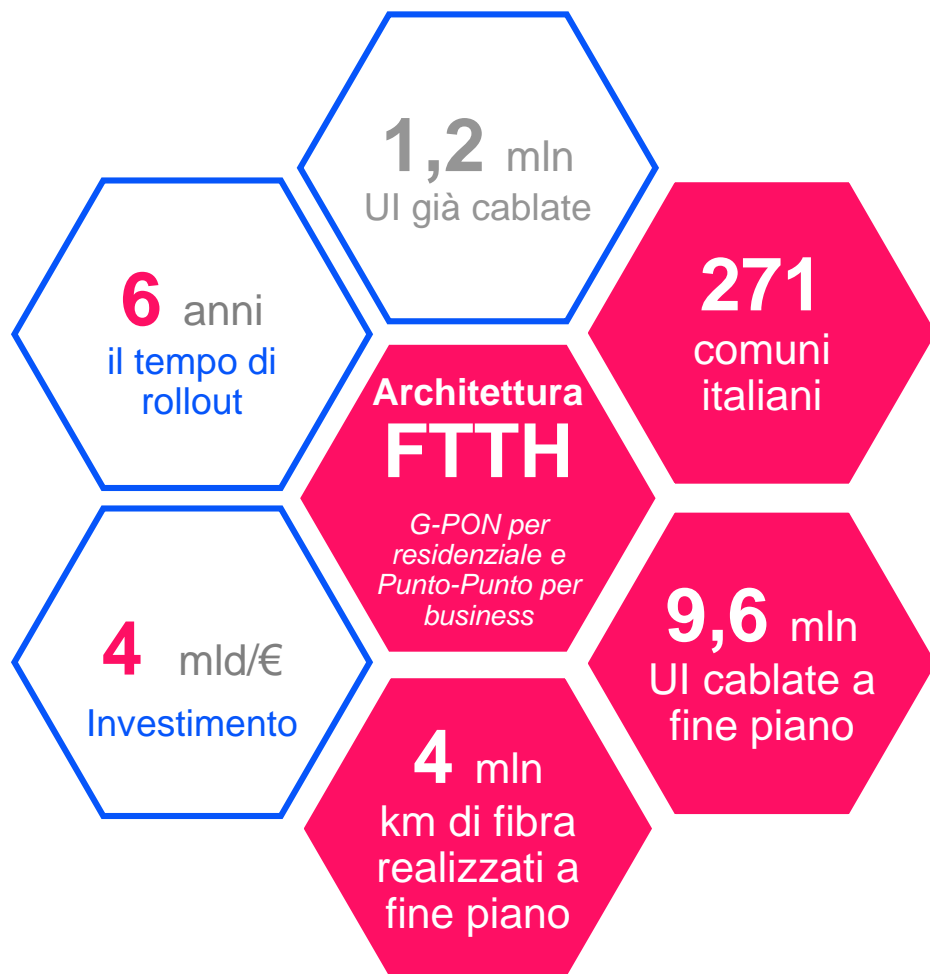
1,2 mln
UI già cablate

6 anni
il tempo di rollout

271
comuni italiani

Architettura
FTTH
G-PON per residenziale e Punto-Punto per business

4 mld/€
Investimento

9,6 mln
UI cablate a fine piano

4 mln
km di fibra realizzati a fine piano